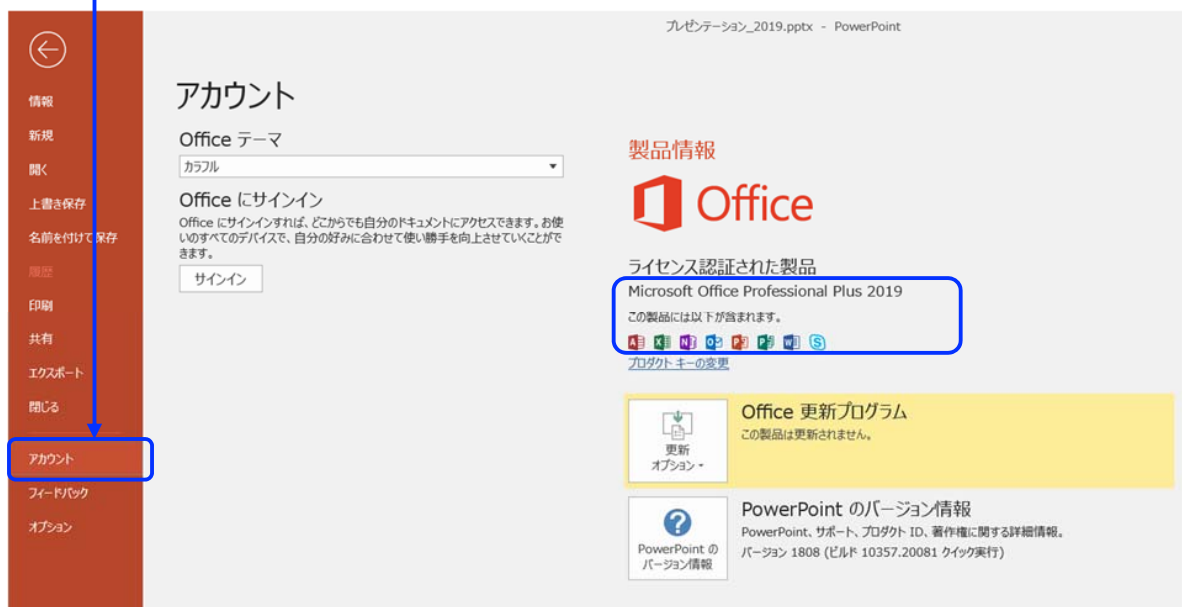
プレゼンテーション_2019.pptx - PowerPoint

情報
新規
開く
上書き保存
名前を付けて保存
履歴
印刷
共有
エクスポート
閉じる
アカウント
フィードバック
オプション

アカウント

Office テーマ
カラフル

Office にサインイン
Office にサインインすれば、どこからでも自分のドキュメントにアクセスできます。お使いのすべてのデバイスで、自分の好みに合わせて使い勝手を向上させていくことができます。
サインイン

製品情報
Office

ライセンス認証された製品
Microsoft Office Professional Plus 2019
この製品には以下が含まれます。
プロダクト キーの変更

Office 更新プログラム
この製品は更新されません。
更新オプション

PowerPoint のバージョン情報
PowerPoint、サポート、プロダクト ID、著作権に関する詳細情報。
バージョン 1808 (ビルド 10357.20081 クイック実行)
PowerPoint のバージョン情報